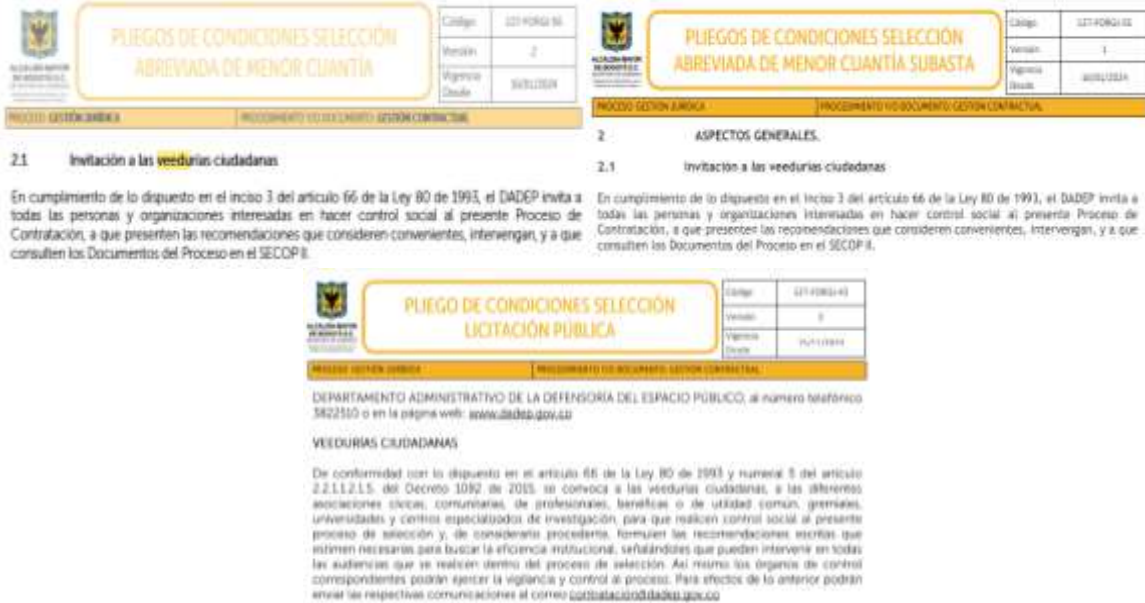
PLIEGOS DE CONDICIONES SELECCIÓN ABREVIADA DE MENOR CUANTÍA

| Código | 127-FORGJ-56 |
|---|---|
| Versión | 2 |
| Vigencia Desde | 16/01/2024 |

PROCESO: GESTIÓN JURÍDICA | PROCEDIMIENTO Y/O DOCUMENTO: GESTIÓN CONTRACTUAL

2.1 Invitación a las veedurías ciudadanas

En cumplimiento de lo dispuesto en el inciso 3 del artículo 66 de la Ley 80 de 1993, el DADEP invita a todas las personas y organizaciones interesadas en hacer control social al presente Proceso de Contratación, a que presenten las recomendaciones que consideren convenientes, intervengan, y a que consulten los Documentos del Proceso en el SECOP II.

PLIEGOS DE CONDICIONES SELECCIÓN ABREVIADA DE MENOR CUANTÍA SUBASTA

| Código | 127-FORGJ-32 |
|---|---|
| Versión | 1 |
| Vigencia Desde | 16/01/2024 |

PROCESO: GESTIÓN JURÍDICA | PROCEDIMIENTO Y/O DOCUMENTO: GESTIÓN CONTRACTUAL

2 ASPECTOS GENERALES.

2.1 Invitación a las veedurías ciudadanas

En cumplimiento de lo dispuesto en el inciso 3 del artículo 66 de la Ley 80 de 1993, el DADEP invita a todas las personas y organizaciones interesadas en hacer control social al presente Proceso de Contratación, a que presenten las recomendaciones que consideren convenientes, intervengan, y a que consulten los Documentos del Proceso en el SECOP II.

PLIEGO DE CONDICIONES SELECCIÓN LICITACIÓN PÚBLICA

| Código | 127-FORGJ-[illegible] |
|---|---|
| Versión | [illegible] |
| Vigencia Desde | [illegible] |

PROCESO: GESTIÓN JURÍDICA | PROCEDIMIENTO Y/O DOCUMENTO: GESTIÓN CONTRACTUAL

DEPARTAMENTO ADMINISTRATIVO DE LA DEFENSORÍA DEL ESPACIO PÚBLICO, al número telefónico 3822510 o en la página web: www.dadep.gov.co

VEEDURÍAS CIUDADANAS

De conformidad con lo dispuesto en el artículo 66 de la Ley 80 de 1993 y numeral 5 del artículo 2.2.1.1.2.1.5. del Decreto 1082 de 2015, se convoca a las veedurías ciudadanas, a las diferentes asociaciones cívicas, comunitarias, de profesionales, benéficas o de utilidad común, gremiales, universidades y centros especializados de investigación, para que realicen control social al presente proceso de selección y, de considerarlo procedente, formulen las recomendaciones escritas que estimen necesarias para buscar la eficiencia institucional, señalándoles que pueden intervenir en todas las audiencias que se realicen dentro del proceso de selección. Así mismo los órganos de control correspondientes podrán ejercer la vigilancia y control al proceso. Para efectos de lo anterior podrán enviar las respectivas comunicaciones al correo contratacion@dadep.gov.co